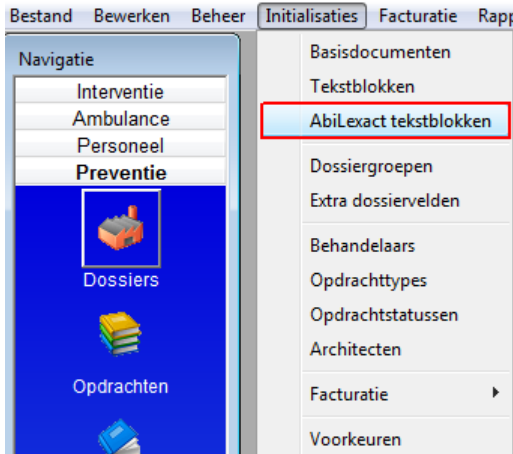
Bestand Bewerken Beheer Initialisaties Facturatie Rapp

Navigatie
Interventie
Ambulance
Personeel
Preventie
Dossiers
Opdrachten

Basisdocumenten
Tekstblokken
AbiLexact tekstblokken
Dossiergroepen
Extra dossiervelden
Behandelaars
Opdrachttypes
Opdrachtstatussen
Architecten
Facturatie
Voorkeuren